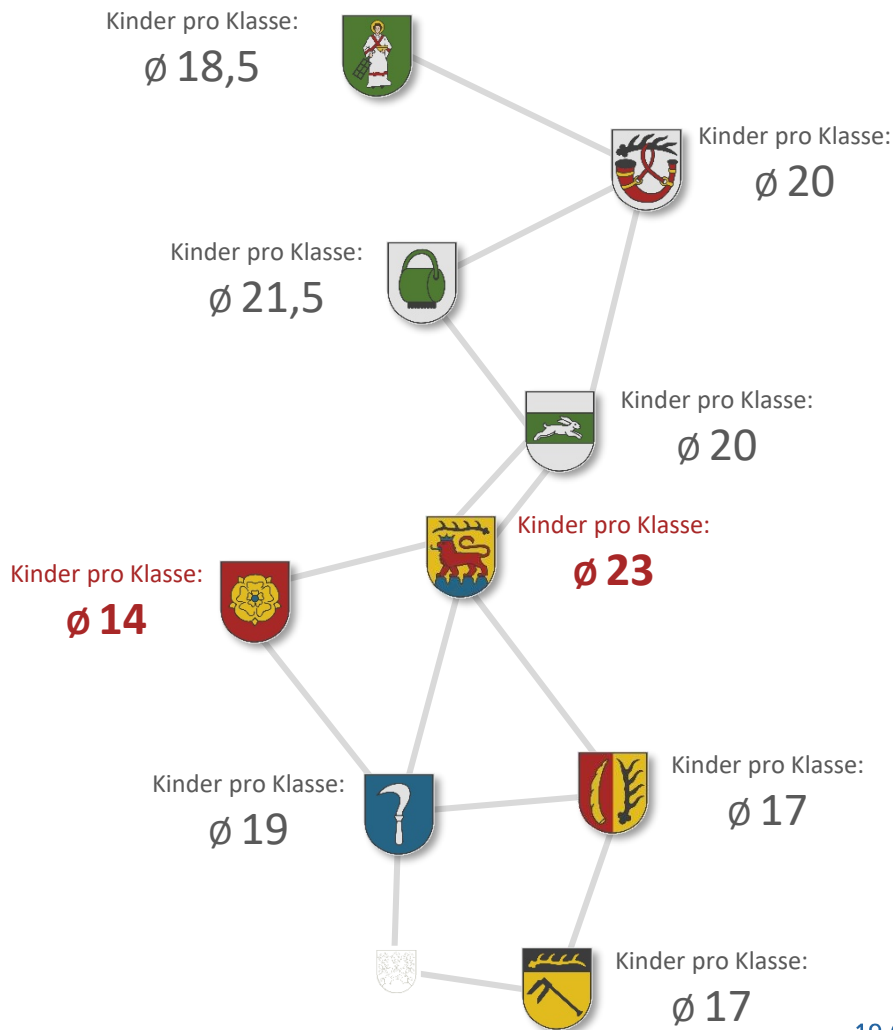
Kinder pro Klasse:
ø 18,5

Kinder pro Klasse:
ø 20

Kinder pro Klasse:
ø 21,5

Kinder pro Klasse:
ø 20

Kinder pro Klasse:
**ø 23**

Kinder pro Klasse:
**ø 14**

Kinder pro Klasse:
ø 19

Kinder pro Klasse:
ø 17

Kinder pro Klasse:
ø 17

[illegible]